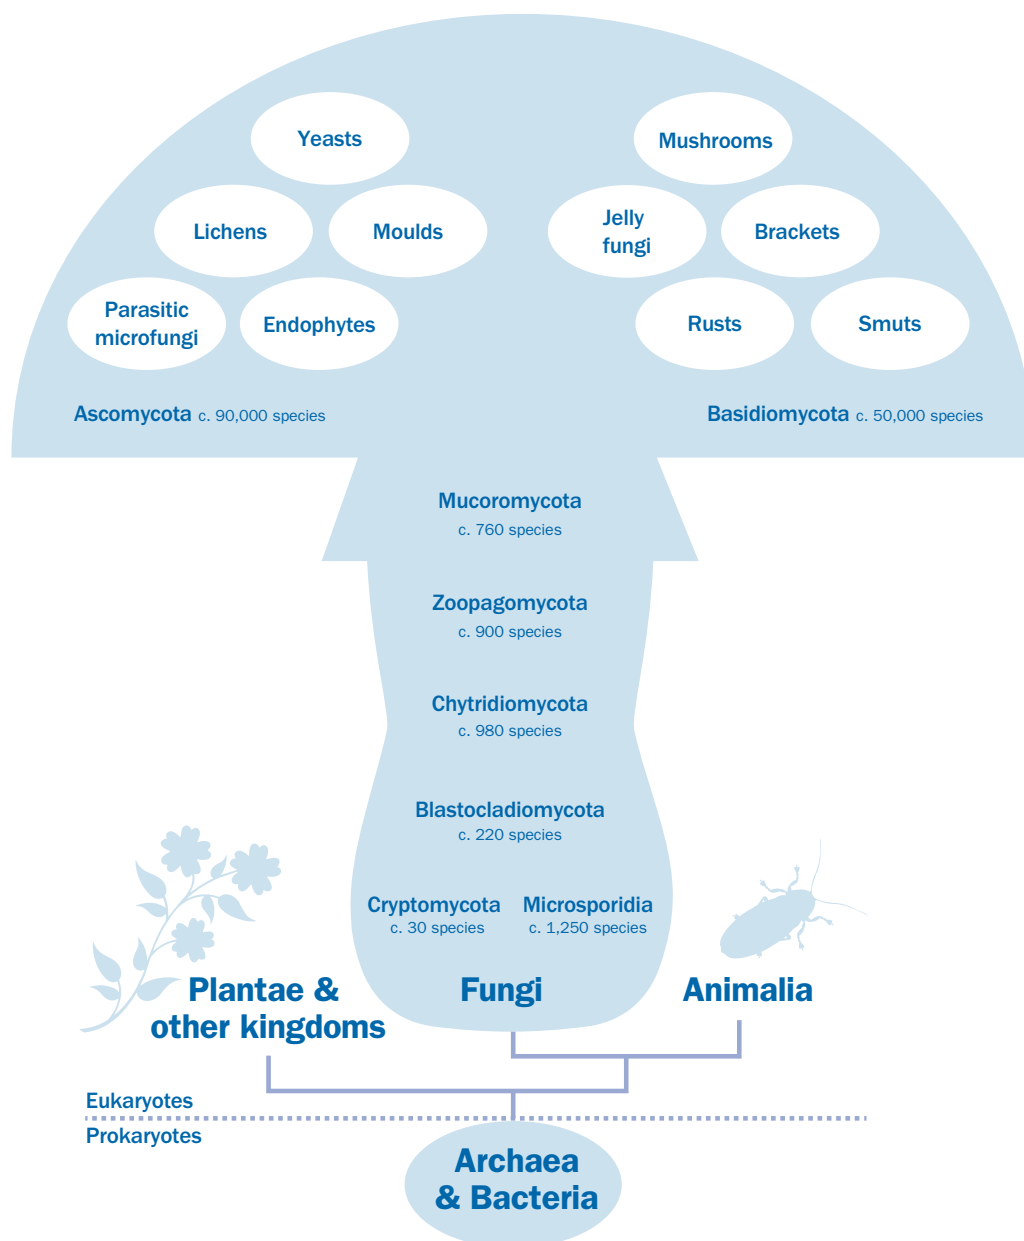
Yeasts

Mushrooms

Lichens

Moulds

Jelly fungi

Brackets

Parasitic microfungi

Endophytes

Rusts

Smuts

Ascomycota c. 90,000 species

Basidiomycota c. 50,000 species

Mucoromycota
c. 760 species

Zoopagomycota
c. 900 species

Chytridiomycota
c. 980 species

Blastocladiomycota
c. 220 species

Cryptomycota
c. 30 species

Microsporidia
c. 1,250 species

Plantae & other kingdoms

Fungi

Animalia

Eukaryotes

Prokaryotes

Archaea & Bacteria